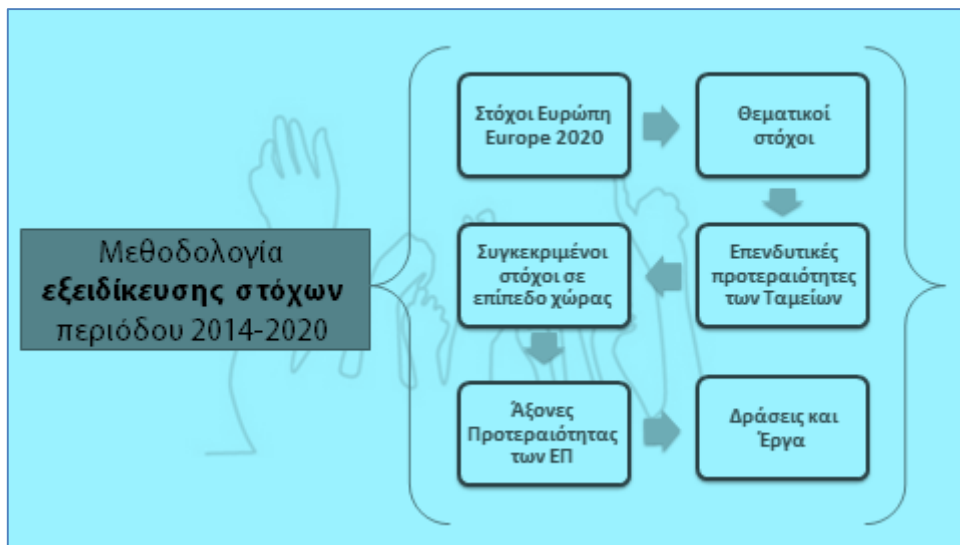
Μεθοδολογία **εξειδίκευσης στόχων** περιόδου 2014-2020

Στόχοι Ευρώπη Europe 2020

Θεματικοί στόχοι

Επενδυτικές προτεραιότητες των Ταμείων

Συγκεκριμένοι στόχοι σε επίπεδο χώρας

Άξονες Προτεραιότητας των ΕΠ

Δράσεις και Έργα